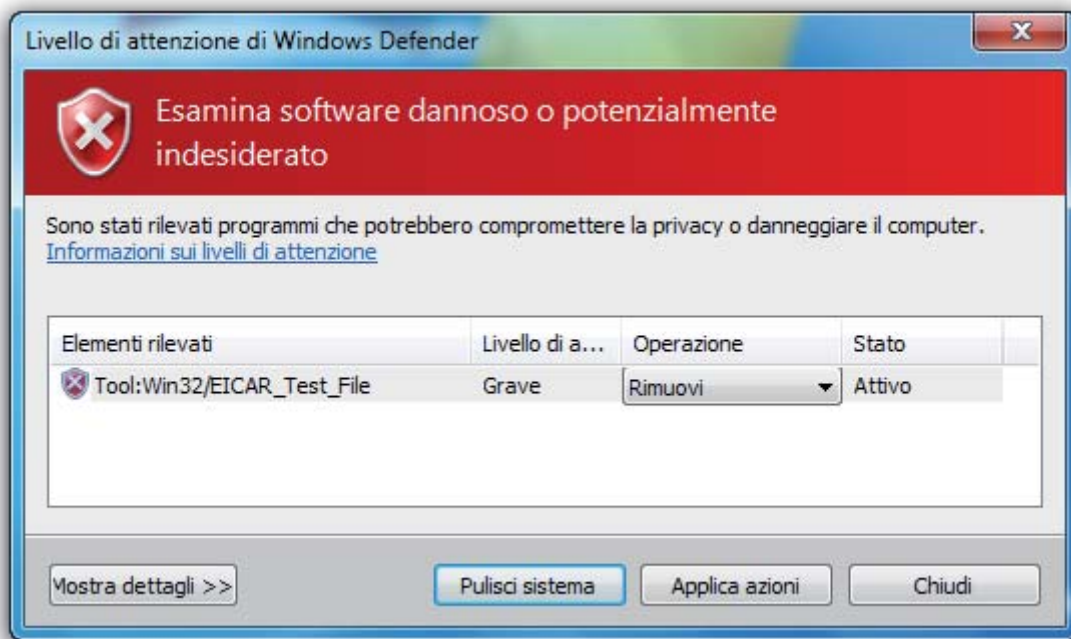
Livello di attenzione di Windows Defender

Esamina software dannoso o potenzialmente indesiderato

Sono stati rilevati programmi che potrebbero compromettere la privacy o danneggiare il computer.
Informazioni sui livelli di attenzione

| Elementi rilevati | Livello di a... | Operazione | Stato |
|---|---|---|---|
| Tool:Win32/EICAR_Test_File | Grave | Rimuovi | Attivo |

Mostra dettagli >>

Pulisci sistema

Applica azioni

Chiudi